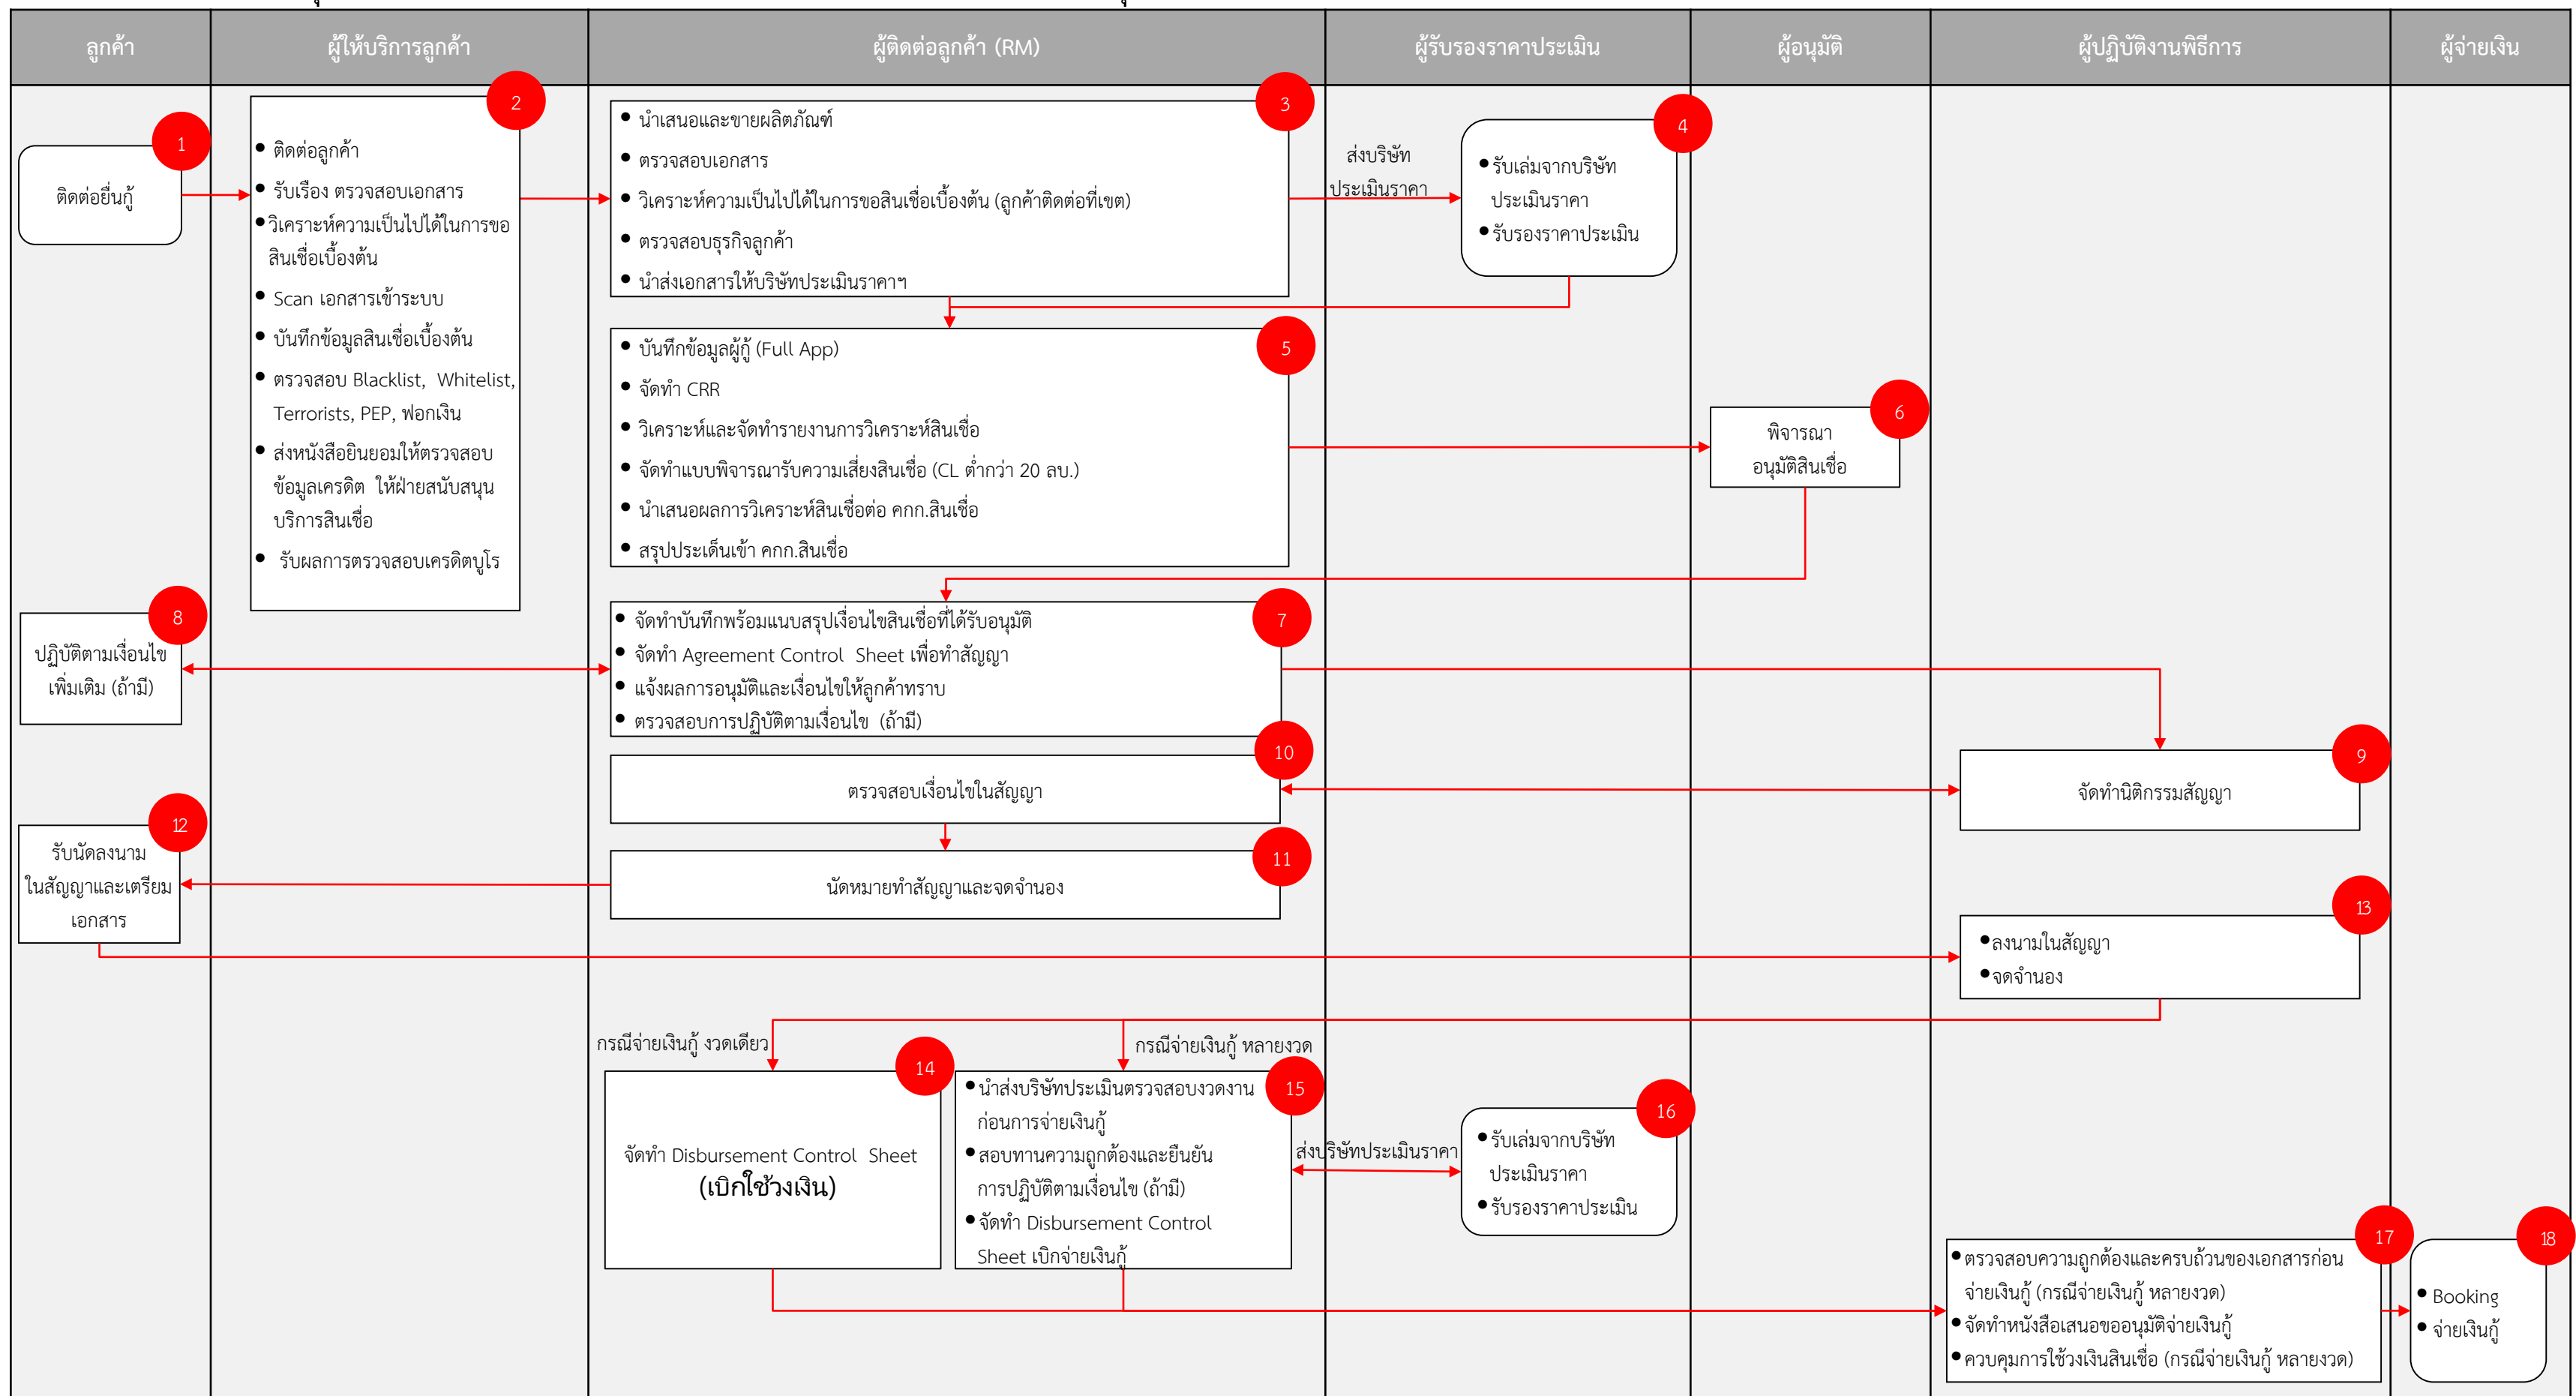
ลูกค้า

ผู้ให้บริการลูกค้า

ผู้ติดต่อลูกค้า (RM)

ผู้รับรองราคาประเมิน

ผู้อนุมัติ

ผู้ปฏิบัติงานพิธีการ

ผู้จ่ายเงิน

1
ติดต่อยื่นกู้

2
• ติดต่อลูกค้า
• รับเรื่อง ตรวจสอบเอกสาร
• วิเคราะห์ความเป็นไปได้ในการขอสินเชื่อเบื้องต้น
• Scan เอกสารเข้าระบบ
• บันทึกข้อมูลสินเชื่อเบื้องต้น
• ตรวจสอบ Blacklist, Whitelist, Terrorists, PEP, ฟอกเงิน
• ส่งหนังสือยินยอมให้ตรวจสอบข้อมูลเครดิต ให้ฝ่ายสนับสนุนบริการสินเชื่อ
• รับผลการตรวจสอบเครดิตบูโร

3
• นำเสนอและขายผลิตภัณฑ์
• ตรวจสอบเอกสาร
• วิเคราะห์ความเป็นไปได้ในการขอสินเชื่อเบื้องต้น (ลูกค้าติดต่อที่เขต)
• ตรวจสอบธุรกิจลูกค้า
• นำส่งเอกสารให้บริษัทประเมินราคาฯ

ส่งบริษัทประเมินราคา

4
• รับเล่มจากบริษัทประเมินราคา
• รับรองราคาประเมิน

5
• บันทึกข้อมูลผู้กู้ (Full App)
• จัดทำ CRR
• วิเคราะห์และจัดทำรายงานการวิเคราะห์สินเชื่อ
• จัดทำแบบพิจารณารับความเสี่ยงสินเชื่อ (CL ต่ำกว่า 20 ลบ.)
• นำเสนอผลการวิเคราะห์สินเชื่อต่อ คกก.สินเชื่อ
• สรุปประเด็นเข้า คกก.สินเชื่อ

6
พิจารณาอนุมัติสินเชื่อ

8
ปฏิบัติตามเงื่อนไขเพิ่มเติม (ถ้ามี)

7
• จัดทำบันทึกพร้อมแนบสรุปเงื่อนไขสินเชื่อที่ได้รับอนุมัติ
• จัดทำ Agreement Control Sheet เพื่อทำสัญญา
• แจ้งผลการอนุมัติและเงื่อนไขให้ลูกค้าทราบ
• ตรวจสอบการปฏิบัติตามเงื่อนไข (ถ้ามี)

10
ตรวจสอบเงื่อนไขในสัญญา

9
จัดทำนิติกรรมสัญญา

12
รับนัดลงนามในสัญญาและเตรียมเอกสาร

11
นัดหมายทำสัญญาและจดจำนอง

13
• ลงนามในสัญญา
• จดจำนอง

กรณีจ่ายเงินกู้ งวดเดียว

กรณีจ่ายเงินกู้ หลายงวด

14
จัดทำ Disbursement Control Sheet
(เบิกใช้วงเงิน)

15
• นำส่งบริษัทประเมินตรวจสอบงวดงานก่อนการจ่ายเงินกู้
• สอบทานความถูกต้องและยืนยันการปฏิบัติตามเงื่อนไข (ถ้ามี)
• จัดทำ Disbursement Control Sheet เบิกจ่ายเงินกู้

ส่งบริษัทประเมินราคา

16
• รับเล่มจากบริษัทประเมินราคา
• รับรองราคาประเมิน

17
• ตรวจสอบความถูกต้องและครบถ้วนของเอกสารก่อนจ่ายเงินกู้ (กรณีจ่ายเงินกู้ หลายงวด)
• จัดทำหนังสือเสนอขออนุมัติจ่ายเงินกู้
• ควบคุมการใช้วงเงินสินเชื่อ (กรณีจ่ายเงินกู้ หลายงวด)

18
• Booking
• จ่ายเงินกู้